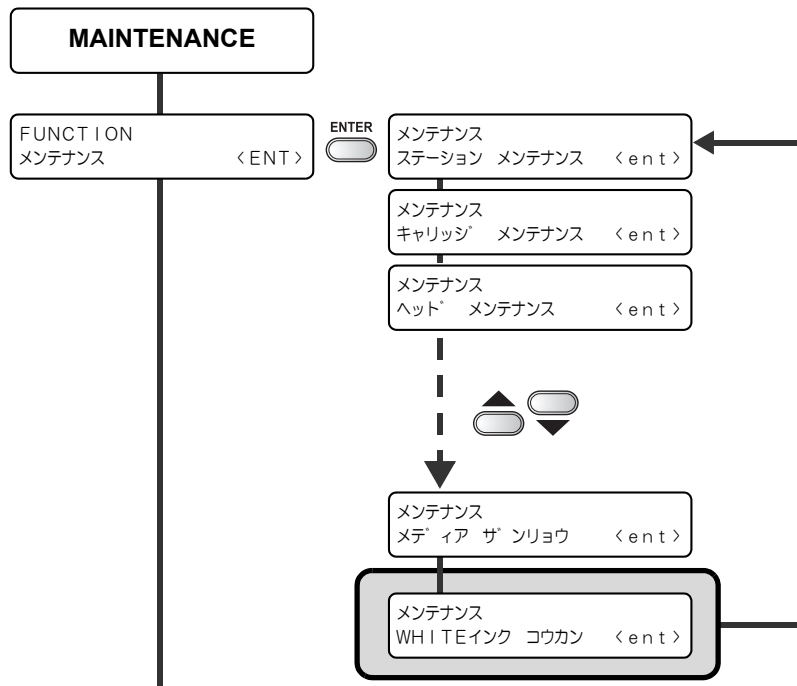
MAINTENANCE

FUNCTION
メンテナンス <ENT>

ENTER

メンテナンス
ステーション メンテナンス <ent>

メンテナンス
キャリッジ メンテナンス <ent>

メンテナンス
ヘッド メンテナンス <ent>

メンテナンス
メディア ザンリョウ <ent>

メンテナンス
WHITEインク コウカン <ent>